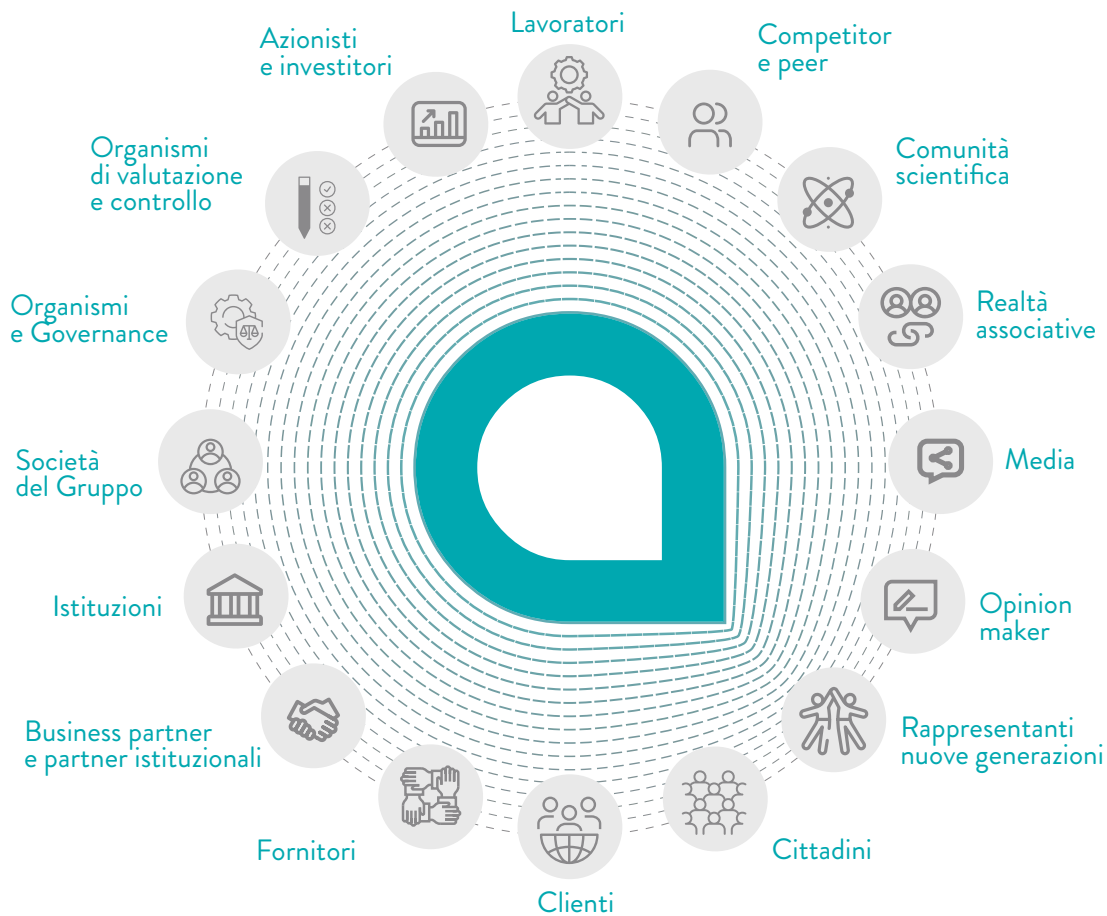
Lavoratori

Competitor e peer

Comunità scientifica

Realtà associative

Media

Opinion maker

Rappresentanti nuove generazioni

Cittadini

Clienti

Fornitori

Business partner e partner istituzionali

Istituzioni

Società del Gruppo

Organismi e Governance

Organismi di valutazione e controllo

Azionisti e investitori